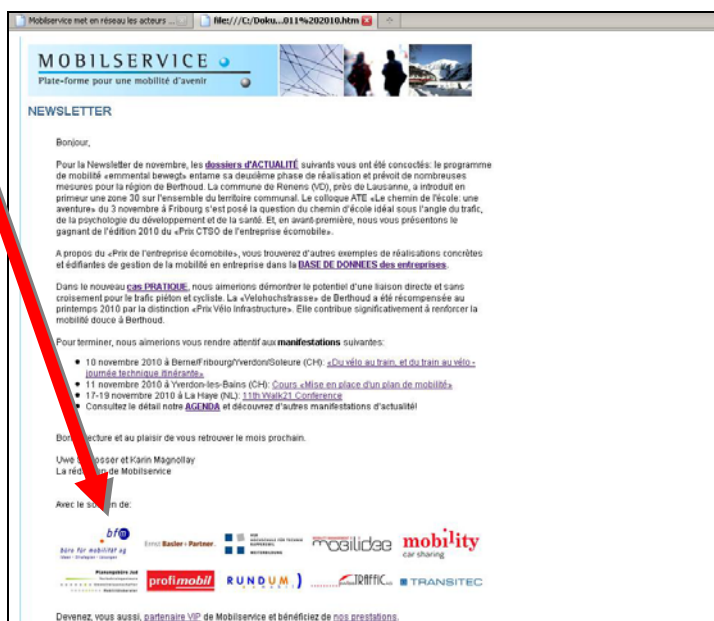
Mobilservice met en réseau les acteurs ... | file:///C:/Doku...011%202010.htm

MOBILSERVICE
Plate-forme pour une mobilité d'avenir

NEWSLETTER

Bonjour,

Pour la Newsletter de novembre, les dossiers d'ACTUALITÉ suivants vous ont été concoctés: le programme de mobilité «emmental bewegt» entame sa deuxième phase de réalisation et prévoit de nombreuses mesures pour la région de Berthoud. La commune de Renens (VD), près de Lausanne, a introduit en primeur une zone 30 sur l'ensemble du territoire communal. Le colloque ATE «Le chemin de l'école: une aventure» du 3 novembre à Fribourg s'est posé la question du chemin d'école idéal sous l'angle du trafic, de la psychologie du développement et de la santé. Et, en avant-première, nous vous présentons le gagnant de l'édition 2010 du «Prix CTSO de l'entreprise écomobile».

A propos du «Prix de l'entreprise écomobile», vous trouverez d'autres exemples de réalisations concrètes et édifiantes de gestion de la mobilité en entreprise dans la BASE DE DONNEES des entreprises.

Dans le nouveau cas PRATIQUE, nous aimerions démontrer le potentiel d'une liaison directe et sans croisement pour le trafic piéton et cycliste. La «Velohochstrasse» de Berthoud a été récompensée au printemps 2010 par la distinction «Prix Vélo Infrastructure». Elle contribue significativement à renforcer la mobilité douce à Berthoud.

Pour terminer, nous aimerions vous rendre attentif aux manifestations suivantes:

• 10 novembre 2010 à Berne/Fribourg/Yverdon/Soleure (CH): «Du vélo au train, et du train au vélo - journée technique itinérante»
• 11 novembre 2010 à Yverdon-les-Bains (CH): Cours «Mise en place d'un plan de mobilité»
• 17-19 novembre 2010 à La Haye (NL): 11th Walk21 Conference
• Consultez le détail notre AGENDA et découvrez d'autres manifestations d'actualité!

Bon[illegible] lecture et au plaisir de vous retrouver le mois prochain.

Uwe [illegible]losser et Karin Magnollay
La ré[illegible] de Mobilservice

Avec le so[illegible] de:

bfm büro für mobilität ag
Ernst Basler + Partner
mobilidee
mobility car sharing
Planungsbüro Jud
profimobil
RUNDUM
TRAFFIC
TRANSITEC

Devenez, vous aussi, partenaire VIP de Mobilservice et bénéficiez de nos prestations.